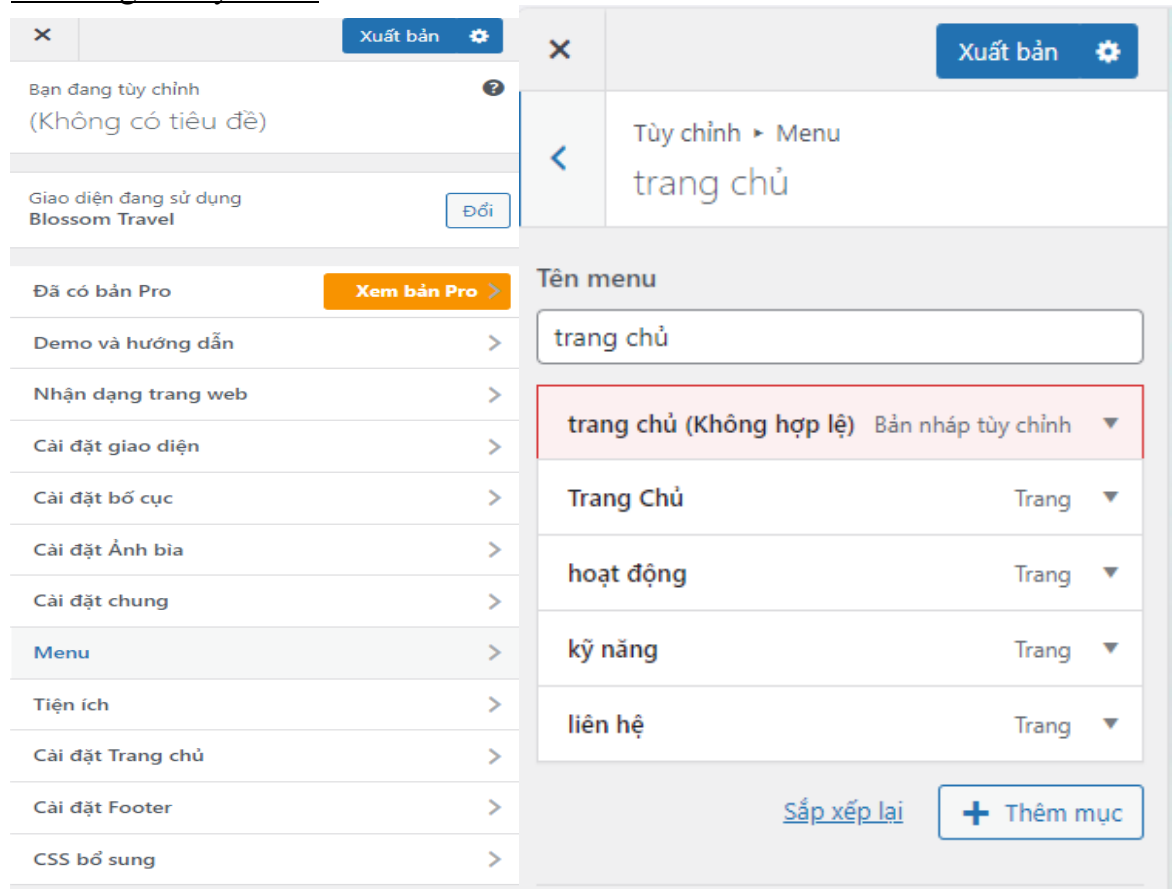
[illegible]

×

Xuất bản

Bạn đang tùy chỉnh
(Không có tiêu đề)

Giao diện đang sử dụng
Blossom Travel

Đổi

Đã có bản Pro

Xem bản Pro

Demo và hướng dẫn

Nhận dạng trang web

Cài đặt giao diện

Cài đặt bố cục

Cài đặt Ảnh bìa

Cài đặt chung

Menu

Tiện ích

Cài đặt Trang chủ

Cài đặt Footer

CSS bổ sung

×

Xuất bản

Tùy chỉnh ▸ Menu
trang chủ

Tên menu

trang chủ

trang chủ (Không hợp lệ) Bản nháp tùy chỉnh

Trang Chủ Trang

hoạt động Trang

kỹ năng Trang

liên hệ Trang

Sắp xếp lại

Thêm mục